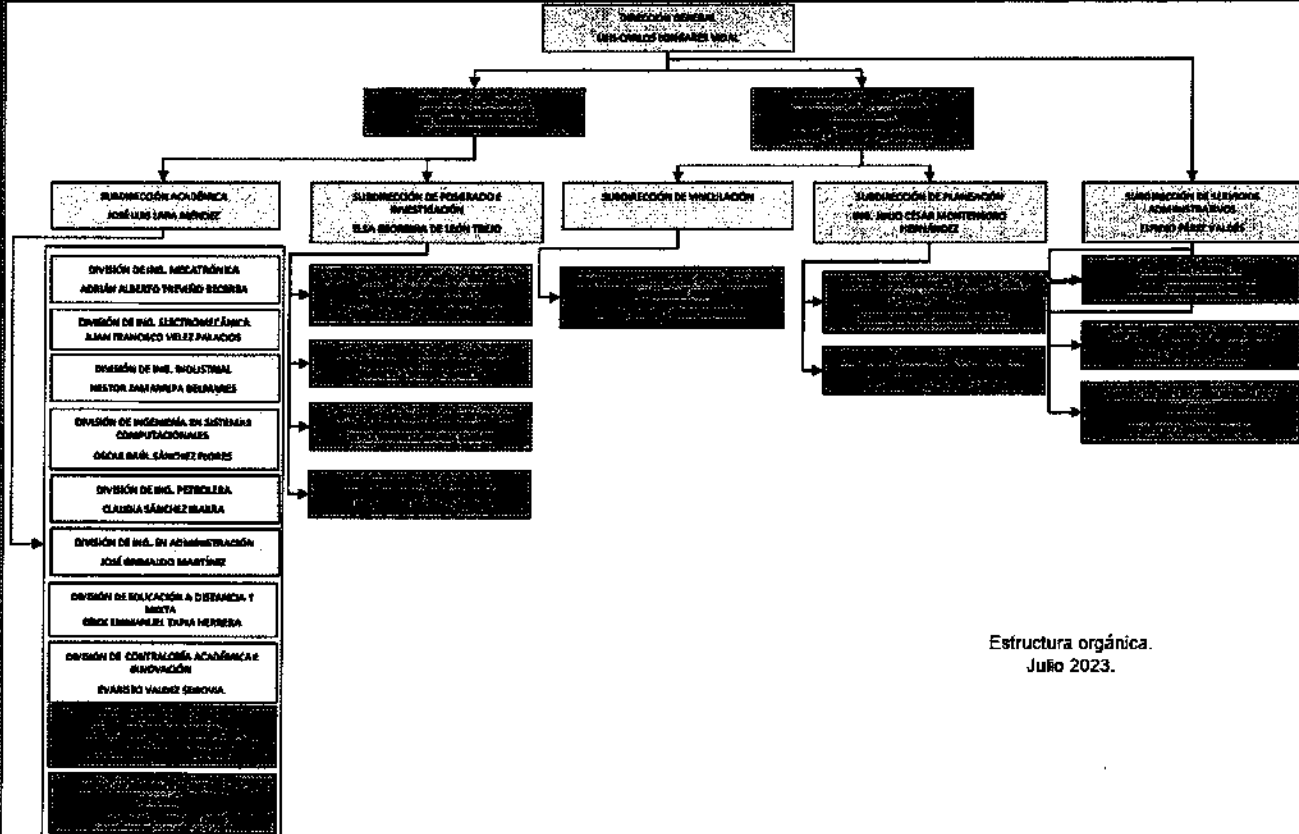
DIRECCIÓN GENERAL
LUIS CARLOS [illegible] VIDAL

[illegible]

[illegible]

SUBDIRECCIÓN ACADÉMICA
JOSÉ LUIS LARA MÉNDEZ

SUBDIRECCIÓN DE POSGRADO E INVESTIGACIÓN
ELSA GEORGINA DE LEÓN TREJO

SUBDIRECCIÓN DE VINCULACIÓN

SUBDIRECCIÓN DE PLANEACIÓN
ING. JULIO CÉSAR MONTENEGRO HERNÁNDEZ

SUBDIRECCIÓN DE SERVICIOS ADMINISTRATIVOS
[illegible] PÉREZ VALDÉS

DIVISIÓN DE ING. MECATRÓNICA
ADRIÁN ALBERTO TREVIÑO BECERRA

DIVISIÓN DE ING. ELECTROMECÁNICA
JUAN FRANCISCO VELEZ PALACIOS

DIVISIÓN DE ING. INDUSTRIAL
NESTOR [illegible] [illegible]

DIVISIÓN DE INGENIERÍA EN SISTEMAS COMPUTACIONALES
OSCAR RAÚL SÁNCHEZ FLORES

DIVISIÓN DE ING. PETROLERA
CLAUDIA SÁNCHEZ IBARRA

DIVISIÓN DE ING. EN ADMINISTRACIÓN
JOSÉ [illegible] MARTÍNEZ

DIVISIÓN DE EDUCACIÓN A DISTANCIA Y MIXTA
ERICK EMMANUEL TAPIA HERRERA

DIVISIÓN DE CONTRALORÍA ACADÉMICA E INNOVACIÓN
EVARISTO VALDEZ SEGOVIA

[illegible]

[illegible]

Estructura orgánica.
Julio 2023.